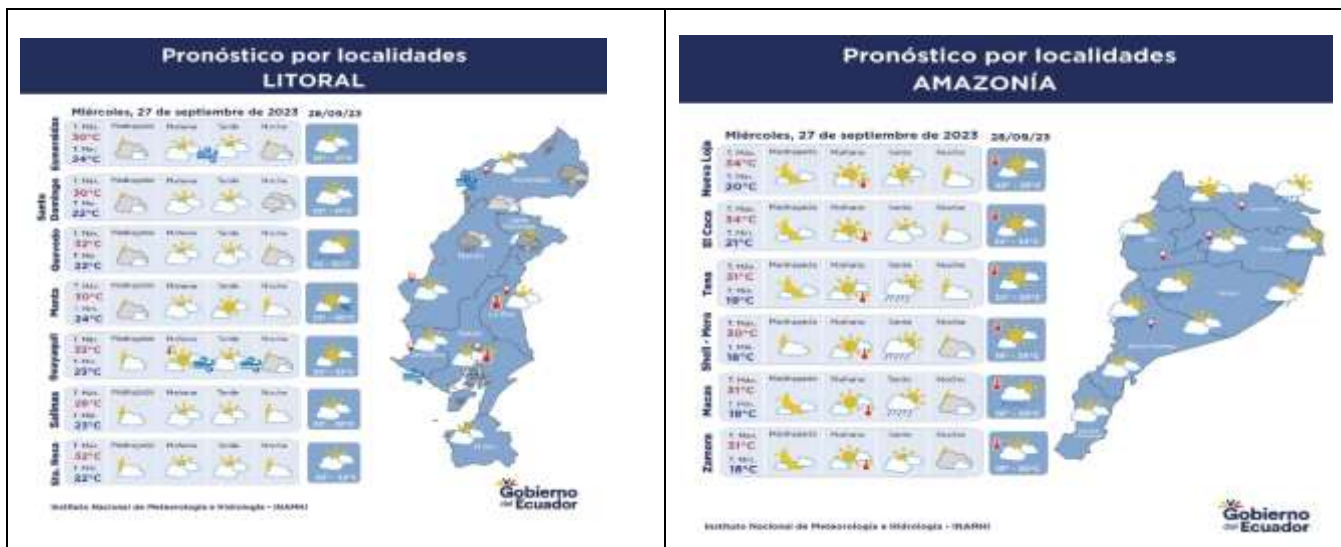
Pronóstico por localidades
LITORAL

Miércoles, 27 de septiembre de 2023 28/09/23

| | | Madrugada | Mañana | Tarde | Noche |
|---|---|---|---|---|---|
| Esmeraldas | T. Max. 30°C T. Min. 24°C | | | | |
| Santo Domingo | T. Max. 30°C T. Min. 22°C | | | | |
| Quevedo | T. Max. 32°C T. Min. 22°C | | | | |
| Manta | T. Max. 30°C T. Min. 24°C | | | | |
| Guayaquil | T. Max. 33°C T. Min. 23°C | | | | |
| Salinas | T. Max. 26°C T. Min. 23°C | | | | |
| Sta. Rosa | T. Max. 32°C T. Min. 22°C | | | | |

Instituto Nacional de Meteorología e Hidrología - INAMHI

Gobierno del Ecuador

Pronóstico por localidades
AMAZONÍA

Miércoles, 27 de septiembre de 2023 28/09/23

| | | Madrugada | Mañana | Tarde | Noche |
|---|---|---|---|---|---|
| Nueva Loja | T. Max. 34°C T. Min. 20°C | | | | |
| El Coca | T. Max. 34°C T. Min. 21°C | | | | |
| Tena | T. Max. 31°C T. Min. 19°C | | | | |
| Shell - Mera | T. Max. 30°C T. Min. 18°C | | | | |
| Macas | T. Max. 31°C T. Min. 19°C | | | | |
| Zamora | T. Max. 31°C T. Min. 18°C | | | | |

Instituto Nacional de Meteorología e Hidrología - INAMHI

Gobierno del Ecuador